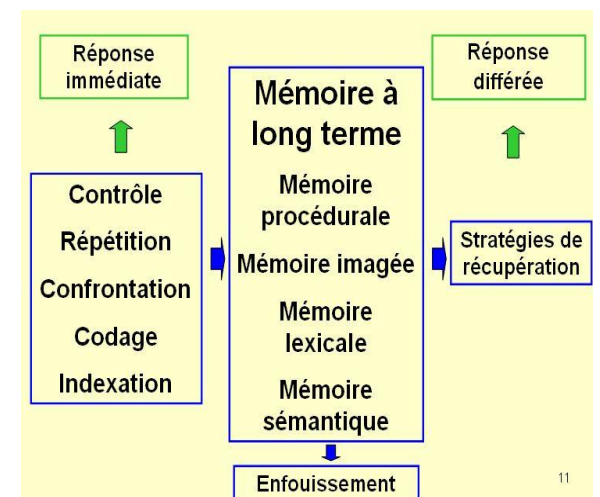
Réponse immédiate

Contrôle
Répétition
Confrontation
Codage
Indexation

Mémoire à long terme
Mémoire procédurale
Mémoire imagée
Mémoire lexicale
Mémoire sémantique

Enfouissement

Réponse différée

Stratégies de récupération

11